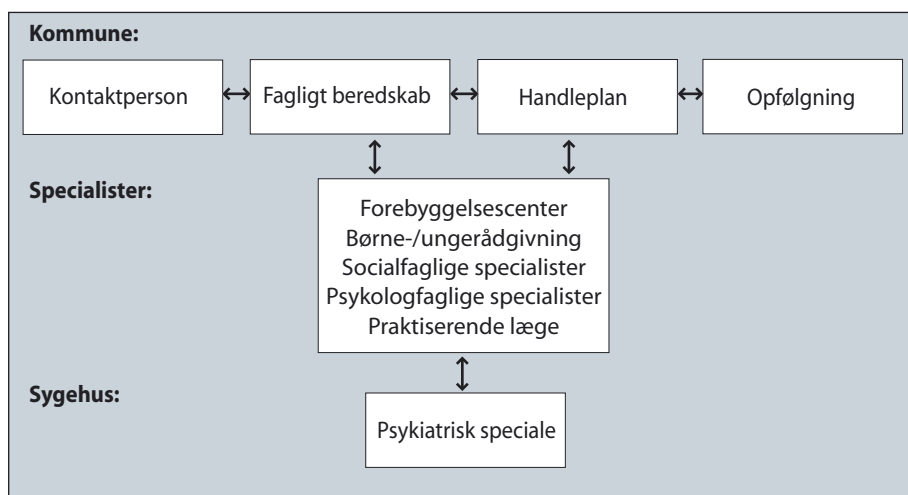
Kommune:

Kontaktperson

Fagligt beredskab

Handleplan

Opfølgning

Specialister:

Forebyggelsescenter
Børne-/ungerådgivning
Socialfaglige specialister
Psykologfaglige specialister
Praktiserende læge

Sygehus:

Psykiatrisk speciale